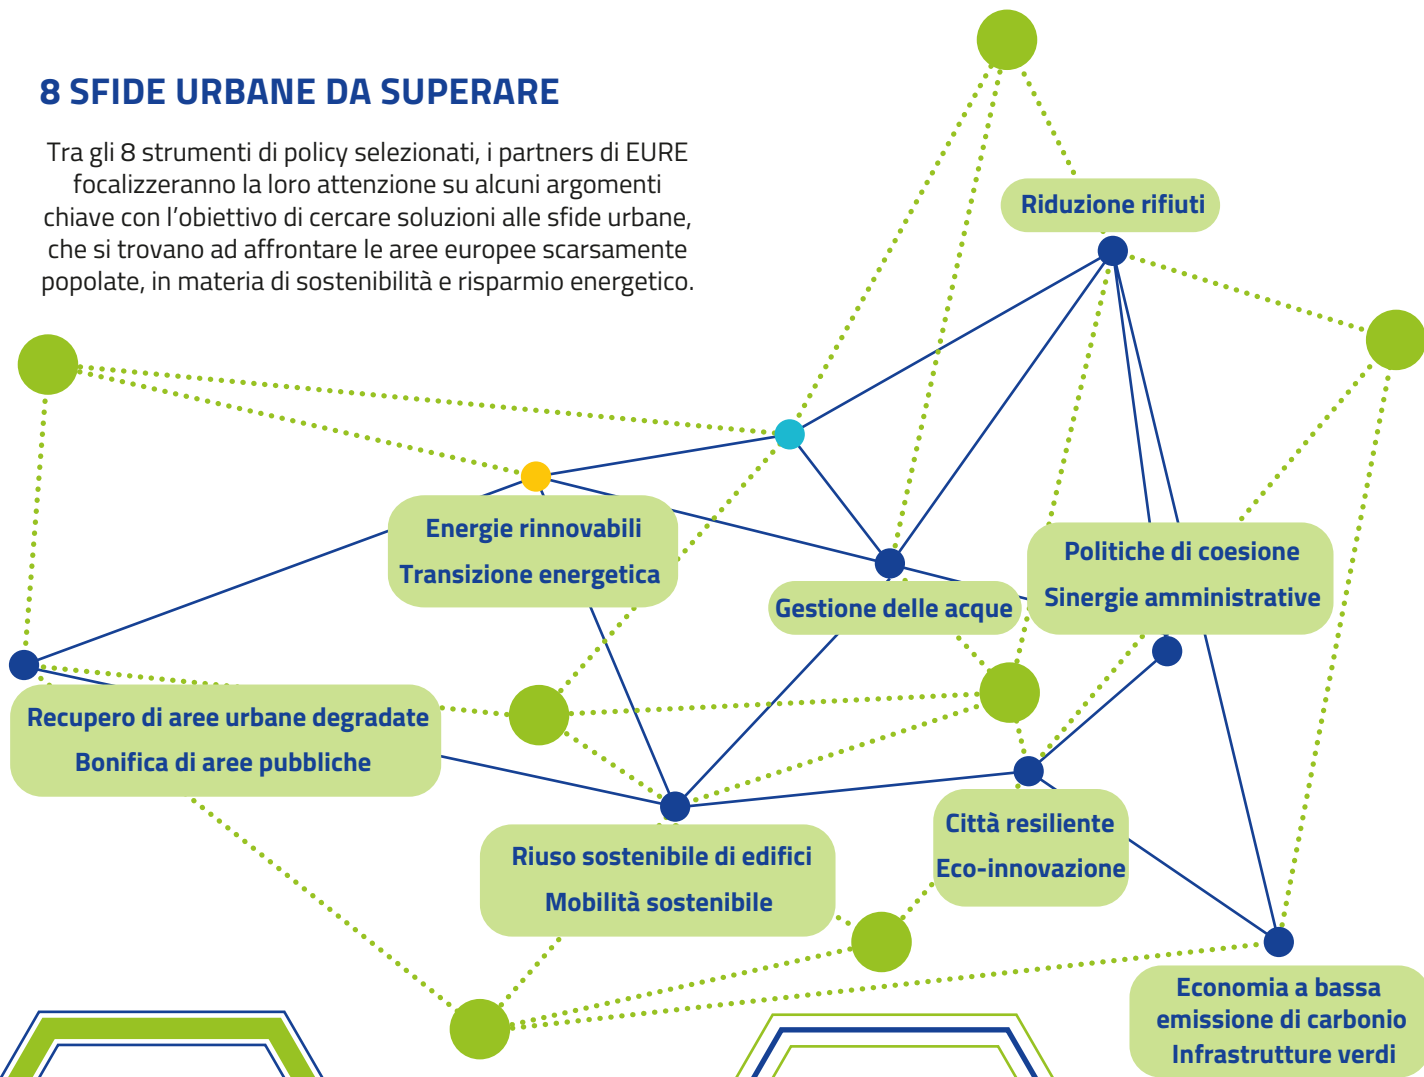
8 SFIDE URBANE DA SUPERARE

Tra gli 8 strumenti di policy selezionati, i partners di EURE focalizzeranno la loro attenzione su alcuni argomenti chiave con l'obiettivo di cercare soluzioni alle sfide urbane, che si trovano ad affrontare le aree europee scarsamente popolate, in materia di sostenibilità e risparmio energetico.

Riduzione rifiuti

Energie rinnovabili
Transizione energetica

Gestione delle acque

Politiche di coesione
Sinergie amministrative

Recupero di aree urbane degradate
Bonifica di aree pubbliche

Città resiliente
Eco-innovazione

Riuso sostenibile di edifici
Mobilità sostenibile

Economia a bassa emissione di carbonio
Infrastrutture verdi